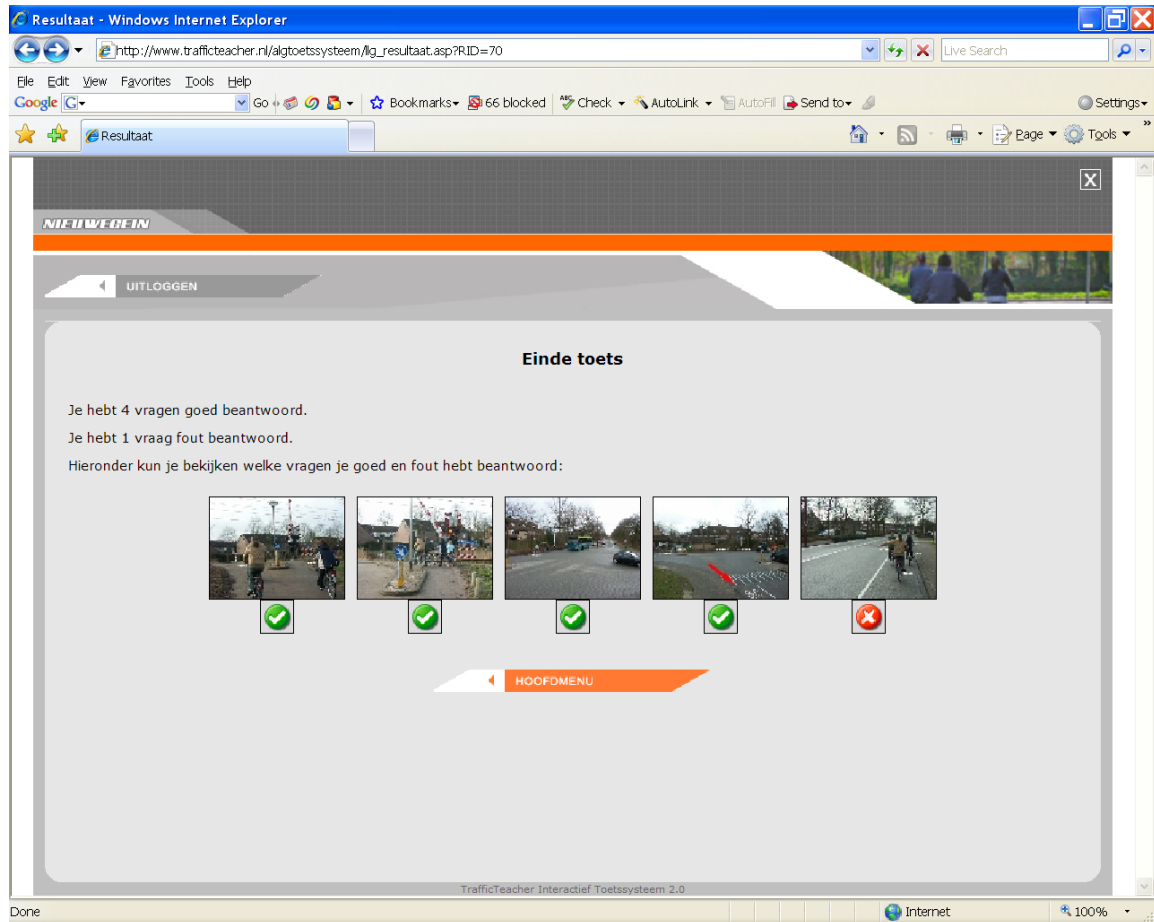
Resultaat - Windows Internet Explorer

http://www.trafficteacher.nl/algtoetssysteem/lg_resultaat.asp?RID=70

Live Search

File Edit View Favorites Tools Help

Google G Go Bookmarks 66 blocked Check AutoLink AutoFill Send to Settings

Resultaat

Page Tools

X

NIEUWEGEIN

UITLOGGEN

Einde toets

Je hebt 4 vragen goed beantwoord.

Je hebt 1 vraag fout beantwoord.

Hieronder kun je bekijken welke vragen je goed en fout hebt beantwoord:

HOOFDMENU

TrafficTeacher Interactief Toetssysteem 2.0

Done

Internet

100%